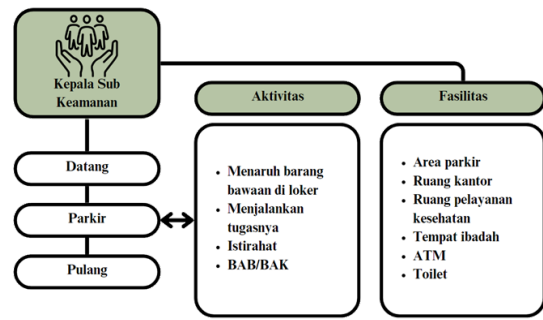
Kepala Sub Keamanan

Datang

Parkir

Pulang

Aktivitas

• Menaruh barang bawaan di loker
• Menjalankan tugasnya
• Istirahat
• BAB/BAK

Fasilitas

• Area parkir
• Ruang kantor
• Ruang pelayanan kesehatan
• Tempat ibadah
• ATM
• Toilet